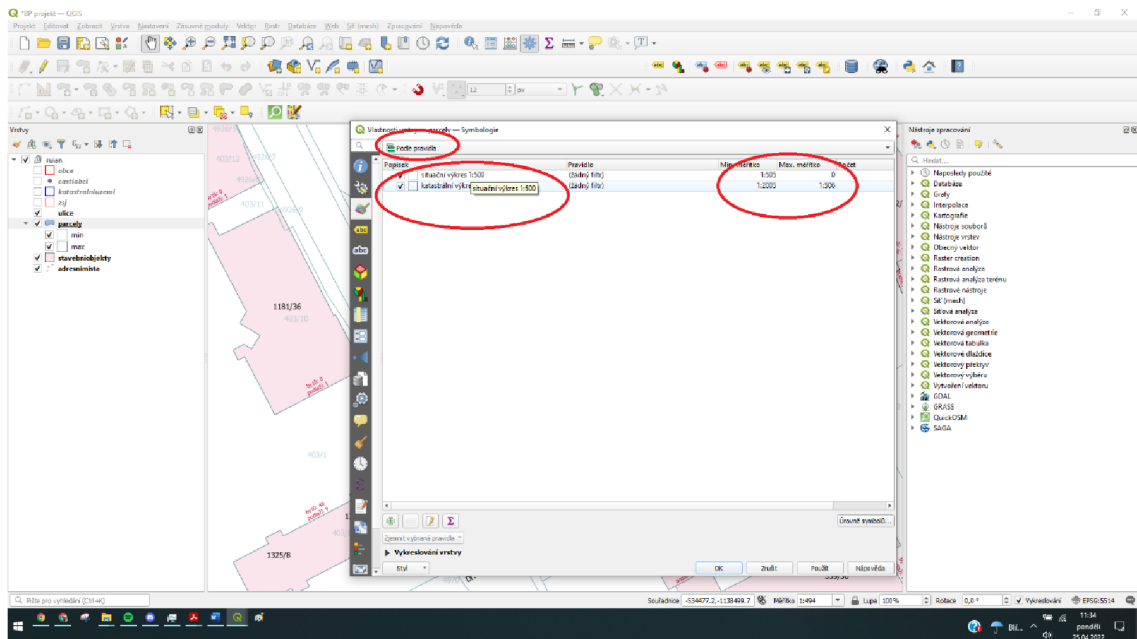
*BP projekt — QGIS

Projekt Editovat Zobrazit Vrstva Nastavení Zásuvné moduly Vektor Rastr Databáze Web Síť (mesh) Zpracování Nápověda

Vrstvy

ruian
obce
omezeni
katastralniuzemi
zsj
ulice
parcely
min
max
stavebniobjekty
adresnimista

Vlastnosti vrstvy — parcely — Symbologie

Podle pravidla

| Popisek | Pravidlo | Min. měřítko | Max. měřítko | Počet |
|---|---|---|---|---|
| situační výkres 1:500 | (žádný filtr) | 1:505 | | 0 |
| katastrální výkres | (žádný filtr) | 1:2000 | 1:506 | |

situační výkres 1:500

Úrovně symbolů...

Zjemnit vybraná pravidla

Vykreslování vrstvy

Styl

OK Zrušit Použít Nápověda

1181/36
1325/8

Nástroje zpracování

Hledat...
Naposledy použité
Databáze
Grafy
Interpolace
Kartografie
Nástroje souborů
Nástroje vrstev
Obecný vektor
Raster creation
Rastrová analýza
Rastrová analýza terénu
Rastrové nástroje
Síť (mesh)
Síťová analýza
Vektorová analýza
Vektorová geometrie
Vektorová tabulka
Vektorové dlaždice
Vektorový překryv
Vektorový výběr
Vytváření vektoru
GDAL
GRASS
QuickOSM
SAGA

Pište pro vyhledání (Ctrl+K)

Souřadnice -534477.2,-1138499.7 Měřítko 1:494 Lupa 100% Rotace 0,0 ° Vykreslování EPSG:5514

11:34
pondělí
25.04.2022